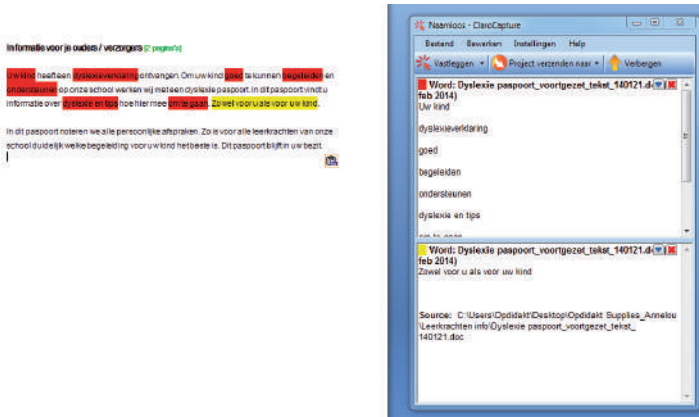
Informatie voor je ouders / verzorgers (2 pagina's)

Uw kind heeft een dyslexieverklaring ontvangen. Om uw kind goed te kunnen begeleiden en ondersteunen op onze school werken wij met een dyslexie paspoort. In dit paspoort vindt u informatie over dyslexie en tips hoe hier mee om te gaan. Zowel voor u als voor uw kind.

In dit paspoort noteren we alle persoonlijke afspraken. Zo is voor alle leerkrachten van onze school duidelijk welke begeleiding voor uw kind het beste is. Dit paspoort blijft in uw bezit.

Naamloos - ClaroCapture

Bestand Bewerken Instellingen Help

Vastleggen Project verzenden naar Verbergen

Word: Dyslexie paspoort_voortgezet_tekst_140121.d (feb 2014)
Uw kind

dyslexieverklaring

goed

begeleiden

ondersteunen

dyslexie en tips

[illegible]

Word: Dyslexie paspoort_voortgezet_tekst_140121.d (feb 2014)
Zowel voor u als voor uw kind

Source: C:\Users\Opdidakt\Desktop\Opdidakt Supplies_Annelou\Leerkrachten info\Dyslexie paspoort_voortgezet_tekst_140121.doc